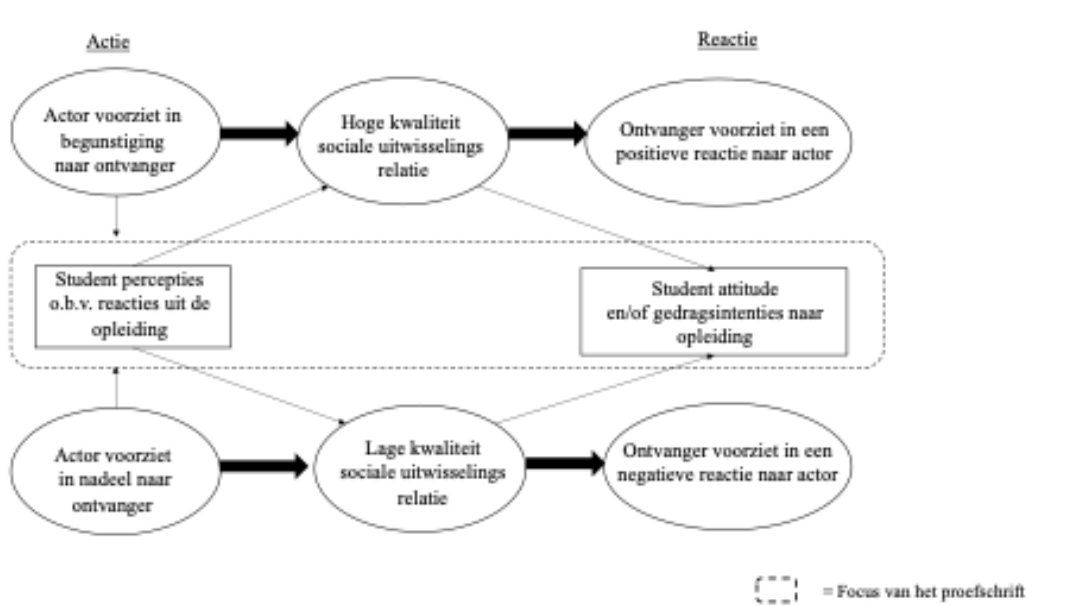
Actie

Reactie

Actor voorziet in begunstiging naar ontvanger

Hoge kwaliteit sociale uitwisselings relatie

Ontvanger voorziet in een positieve reactie naar actor

Student percepties o.b.v. reacties uit de opleiding

Student attitude en/of gedragsintenties naar opleiding

Actor voorziet in nadeel naar ontvanger

Lage kwaliteit sociale uitwisselings relatie

Ontvanger voorziet in een negatieve reactie naar actor

= Focus van het proefschrift